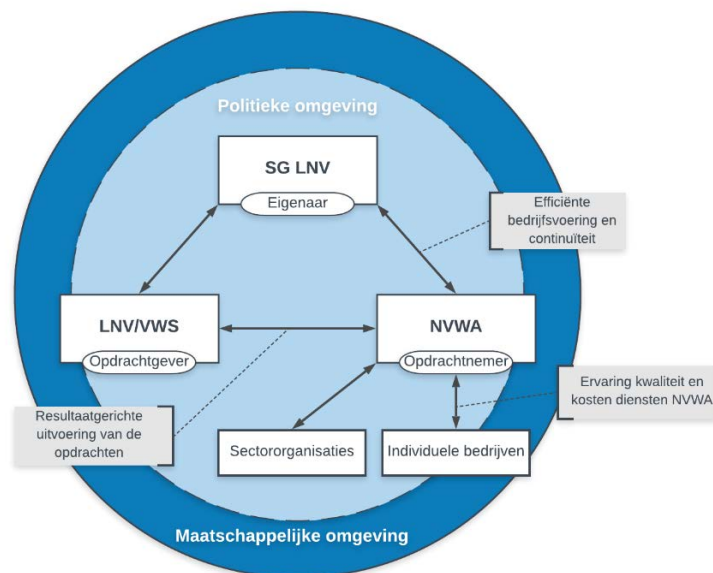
Politieke omgeving

SG LNV
Eigenaar

Efficiënte bedrijfsvoering en continuïteit

LNV/VWS
Opdrachtgever

NVWA
Opdrachtnemer

Ervaring kwaliteit en kosten diensten NVWA

Resultaatgerichte uitvoering van de opdrachten

Sectororganisaties

Individuele bedrijven

Maatschappelijke omgeving